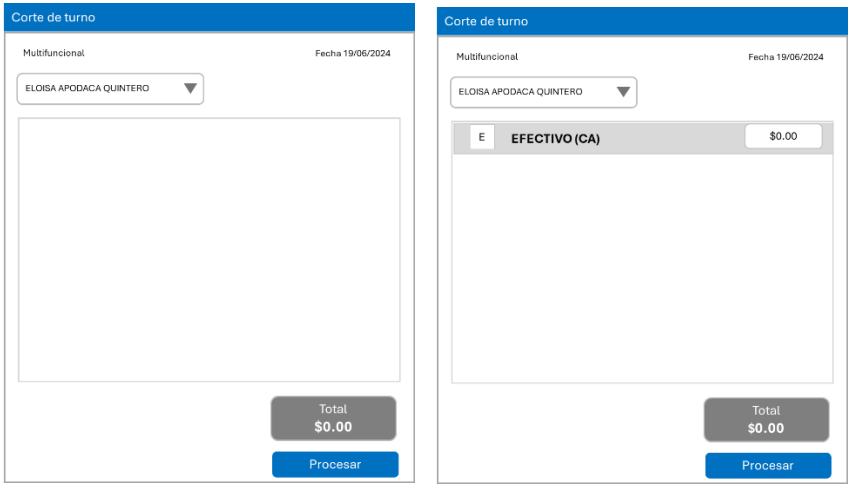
Corte de turno

Multifuncional

Fecha 19/06/2024

ELOISA APODACA QUINTERO

Total
$0.00

Procesar

Corte de turno

Multifuncional

Fecha 19/06/2024

ELOISA APODACA QUINTERO

E

EFECTIVO (CA)

$0.00

Total
$0.00

Procesar